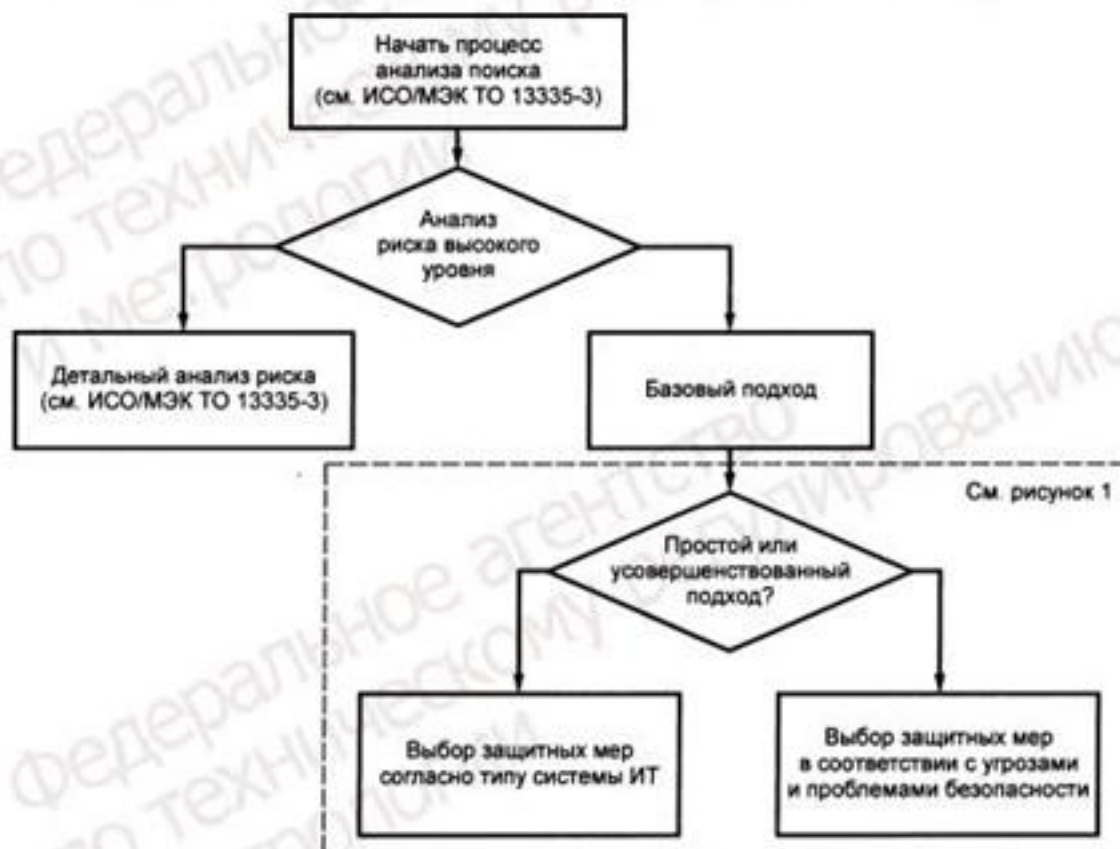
Начать процесс анализа поиска (см. ИСО/МЭК ТО 13335-3)

Анализ риска высокого уровня

Детальный анализ риска (см. ИСО/МЭК ТО 13335-3)

Базовый подход

См. рисунок 1

Простой или усовершенствованный подход?

Выбор защитных мер согласно типу системы ИТ

Выбор защитных мер в соответствии с угрозами и проблемами безопасности

Федеральное агентство по техническому регулированию и метрологии